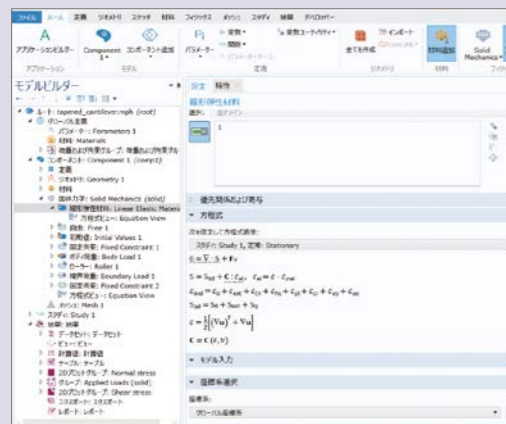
ファイル ホーム 定義 ジオメトリ スケッチ 材料 フィジックス メッシュ スタディ 結果 デベロッパー

A アプリケーションビルダー
Component 1
コンポーネント追加
パラメーター
変数
関数
パラメーターケース
変数ユーティリティ
全てを作成
インポート
材料追加
Solid Mechanics
アプリケーション
モデル
定義
ジオメトリ
材料
フィジ

モデルビルダー
ルート: tapered_cantilever.mph (root)
グローバル定義
パラメーター: Parameters 1
材料: Materials
荷重および拘束グループ: 荷重および拘束グル
コンポーネント: Component 1 (comp1)
定義
ジオメトリ: Geometry 1
材料
固体力学: Solid Mechanics (solid)
線形弾性材料: Linear Elastic Materi
方程式ビュー: Equation View
自由: Free 1
初期値: Initial Values 1
固定拘束: Fixed Constraint 1
ボディ荷重: Body Load 1
ローラー: Roller 1
境界荷重: Boundary Load 1
固定拘束: Fixed Constraint 2
方程式ビュー: Equation View
メッシュ: Mesh 1
スタディ: Study 1
結果: 結果
データセット: データセット
ビュー: ビュー
計算値: 計算値
テーブル: テーブル
2Dプロットグループ: Normal stress
グループ: Applied Loads (solid)
2Dプロットグループ: Shear stress
エクスポート: エクスポート
レポート: レポート

設定 特性
線形弾性材料
選択: 全ドメイン
1

優先関係および寄与
方程式
次を仮定して方程式表示:
スタディ: Study 1, 定常: Stationary
$0 = \nabla \cdot S + F_V$
$S = S_{ad} + C : \varepsilon_{el}, \ \varepsilon_{el} = \varepsilon - \varepsilon_{inel}$
$\varepsilon_{inel} = \varepsilon_0 + \varepsilon_{ext} + \varepsilon_{th} + \varepsilon_{hs} + \varepsilon_{pl} + \varepsilon_{cr} + \varepsilon_{vp}$
$S_{ad} = S_0 + S_{ext} + S_q$
$\varepsilon = \frac{1}{2}\left[(\nabla u)^T + \nabla u\right]$
$C = C(E, \nu)$
モデル入力
座標系選択
座標系:
グローバル座標系